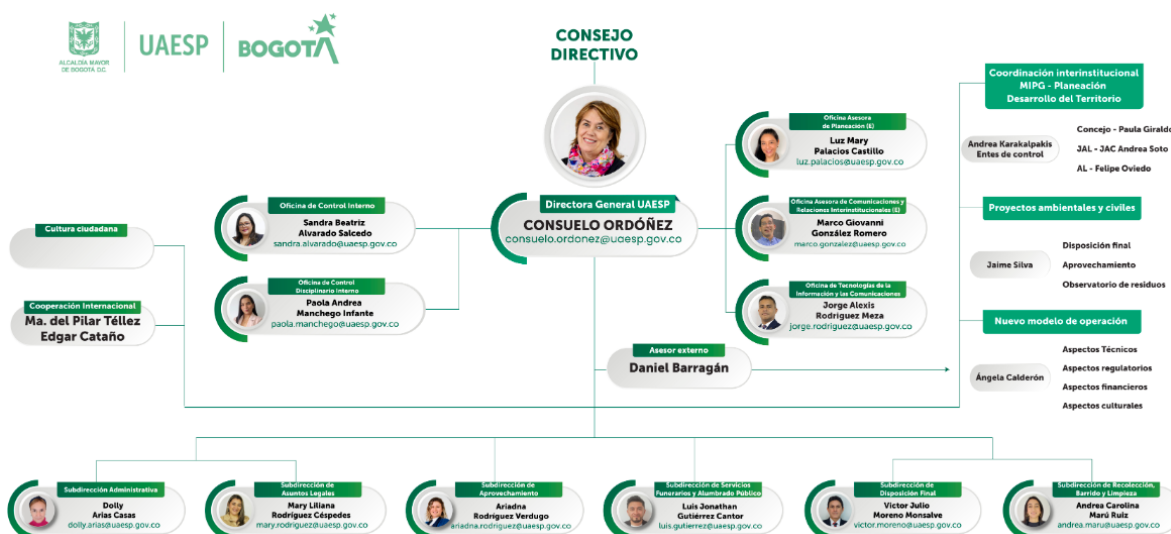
ALCALDÍA MAYOR DE BOGOTÁ D.C.

UAESP

BOGOTÁ

CONSEJO DIRECTIVO

Directora General UAESP
CONSUELO ORDÓÑEZ
consuelo.ordonez@uaesp.gov.co

Oficina de Control Interno
Sandra Beatriz Alvarado Salcedo
sandra.alvarado@uaesp.gov.co

Oficina de Control Disciplinario Interno
Paola Andrea Manchego Infante
paola.manchego@uaesp.gov.co

Cultura ciudadana

Cooperación Internacional
Ma. del Pilar Téllez
Edgar Cataño

Oficina Asesora de Planeación (E)
Luz Mary Palacios Castillo
luz.palacios@uaesp.gov.co

Oficina Asesora de Comunicaciones y Relaciones Interinstitucionales (E)
Marco Giovanni González Romero
marco.gonzalez@uaesp.gov.co

Oficina de Tecnologías de la Información y las Comunicaciones
Jorge Alexis Rodríguez Meza
jorge.rodriguez@uaesp.gov.co

Asesor externo
Daniel Barragán

Coordinación interinstitucional MIPG - Planeación Desarrollo del Territorio

Andrea Karakalpakis
Entes de control

Concejo - Paula Giraldo
JAL - JAC Andrea Soto
AL - Felipe Oviedo

Proyectos ambientales y civiles

Jaime Silva

Disposición final
Aprovechamiento
Observatorio de residuos

Nuevo modelo de operación

Ángela Calderón

Aspectos Técnicos
Aspectos regulatorios
Aspectos financieros
Aspectos culturales

Subdirección Administrativa
Dolly Arias Casas
dolly.arias@uaesp.gov.co

Subdirección de Asuntos Legales
Mary Liliana Rodríguez Céspedes
mary.rodriguez@uaesp.gov.co

Subdirección de Aprovechamiento
Ariadna Rodríguez Verdugo
ariadna.rodriguez@uaesp.gov.co

Subdirección de Servicios Funerarios y Alumbrado Público
Luis Jonathan Gutiérrez Cantor
luis.gutierrez@uaesp.gov.co

Subdirección de Disposición Final
Victor Julio Moreno Monsalve
victor.moreno@uaesp.gov.co

Subdirección de Recolección, Barrido y Limpieza
Andrea Carolina Marú Ruiz
andrea.maru@uaesp.gov.co